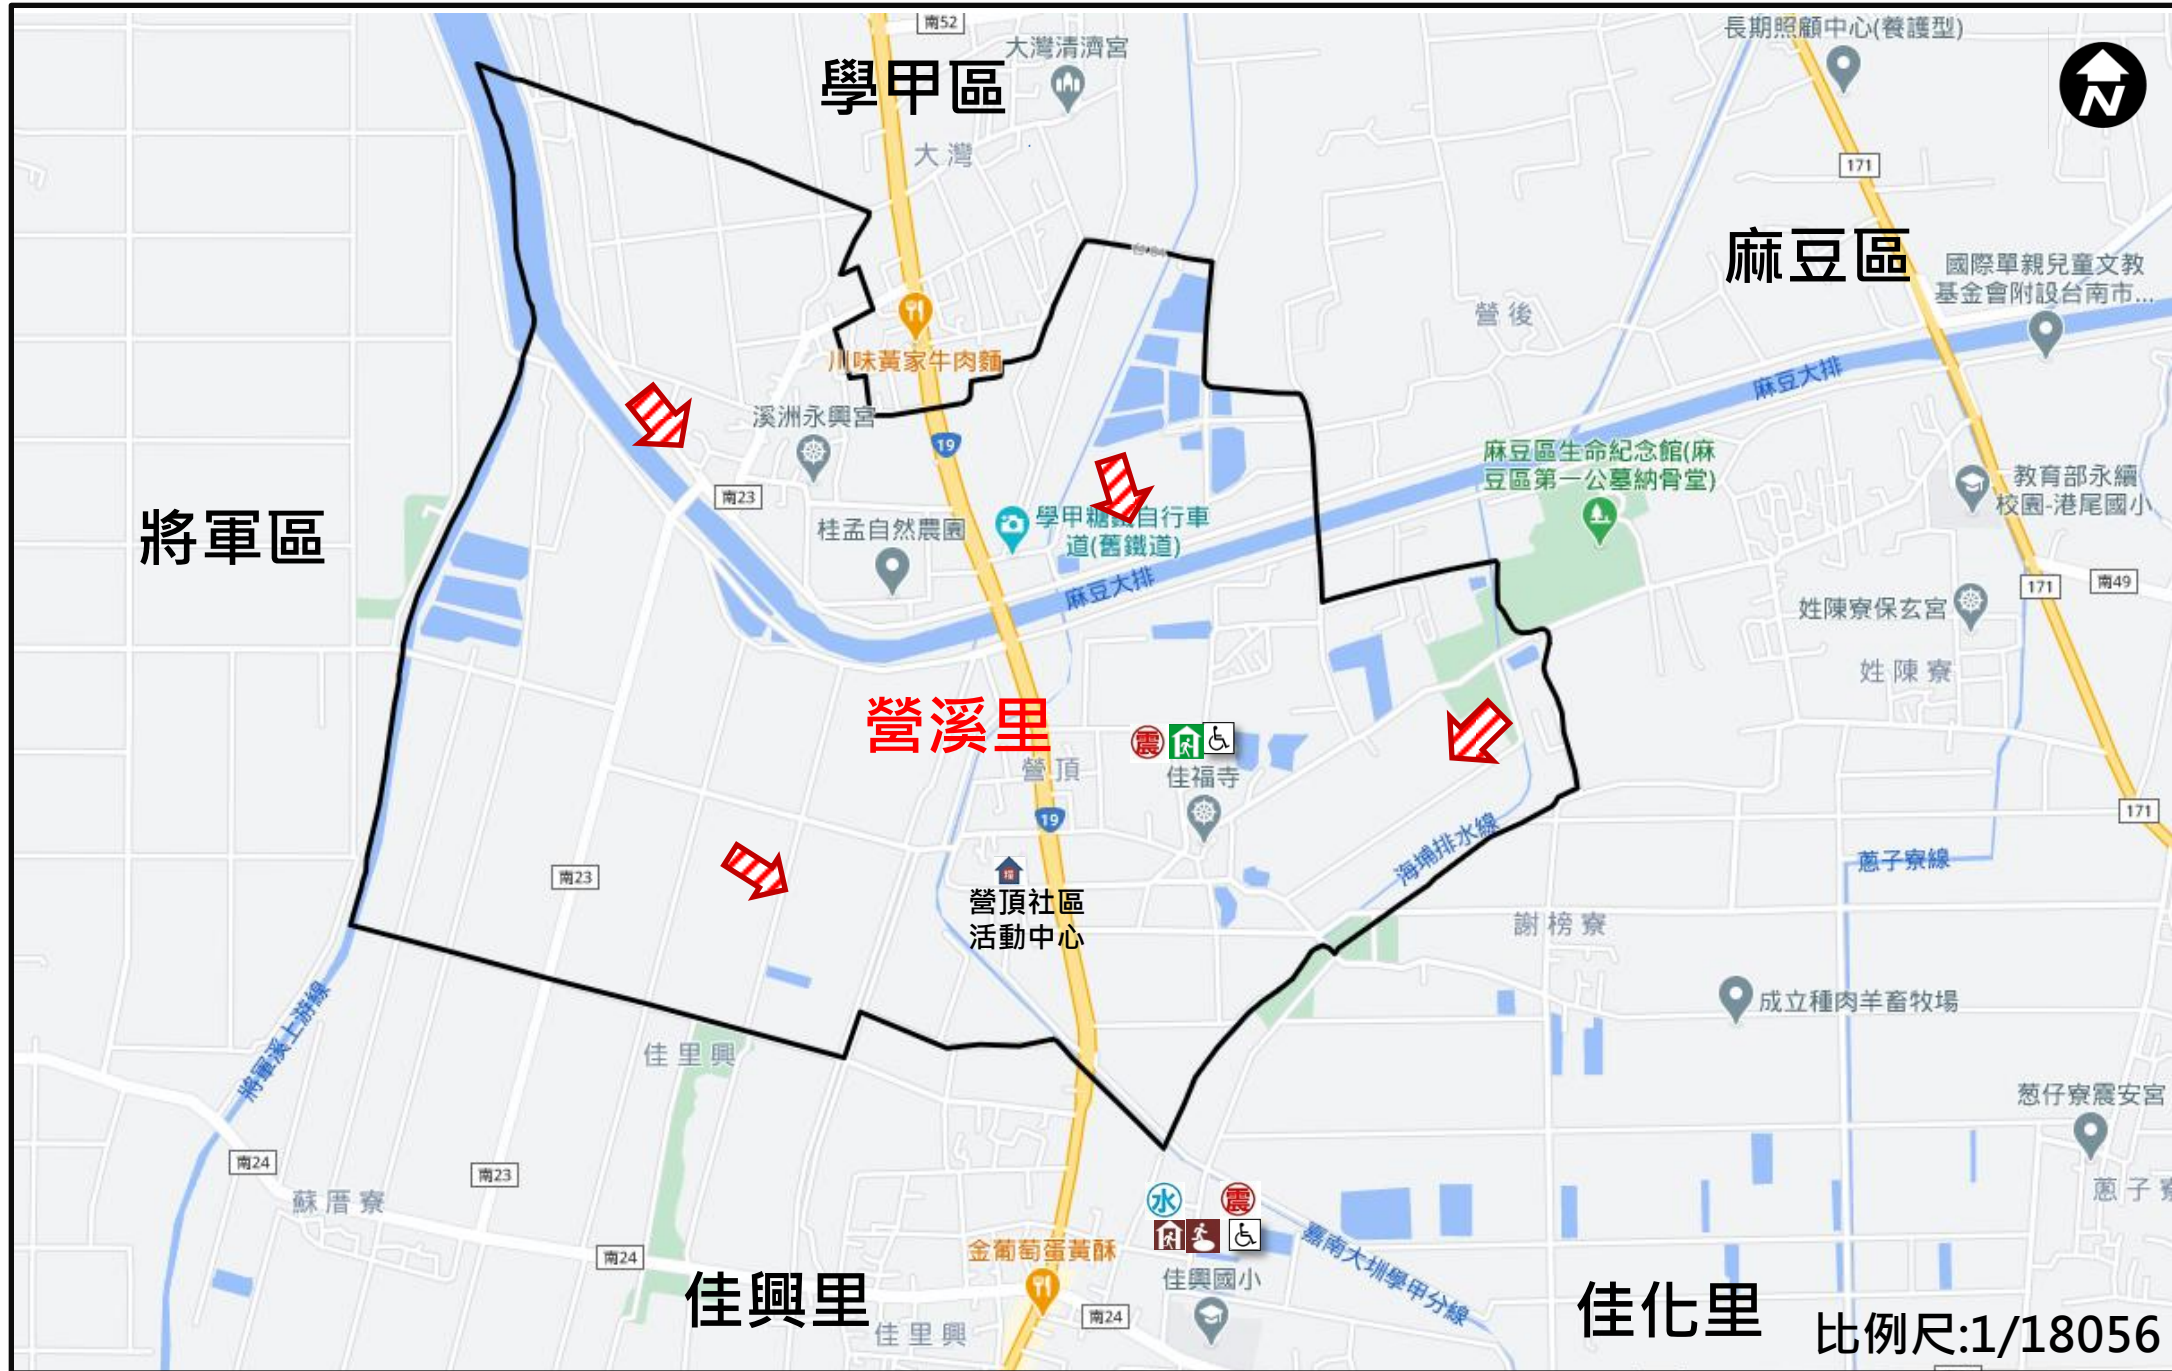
南52
長期照顧中心(養護型)
大灣清濟宮
學甲區
大灣
N
171
麻豆區
國際單親兒童文教基金會附設台南市...
營後
川味黃家牛肉麵
溪洲永興宮
麻豆大排
19
麻豆區生命紀念館(麻豆區第一公墓納骨堂)
教育部永續校園-港尾國小
南23
桂孟自然農園
學甲糖鐵自行車道(舊鐵道)
將軍區
麻豆大排
171
南49
姑陳寮保玄宮
姑陳寮
營溪里
震
營頂
佳福寺
19
海埔排水線
171
蔥子寮線
南23
營頂社區活動中心
謝榜寮
成立種肉羊畜牧場
佳里興
將軍溪上游線
葱仔寮震安宮
南24
南23
蔥子寮
水
震
蘇厝寮
南24
金葡萄蛋黃酥
佳興國小
嘉南大圳學甲分線
佳興里
南24
佳里興
佳化里
比例尺:1/18056